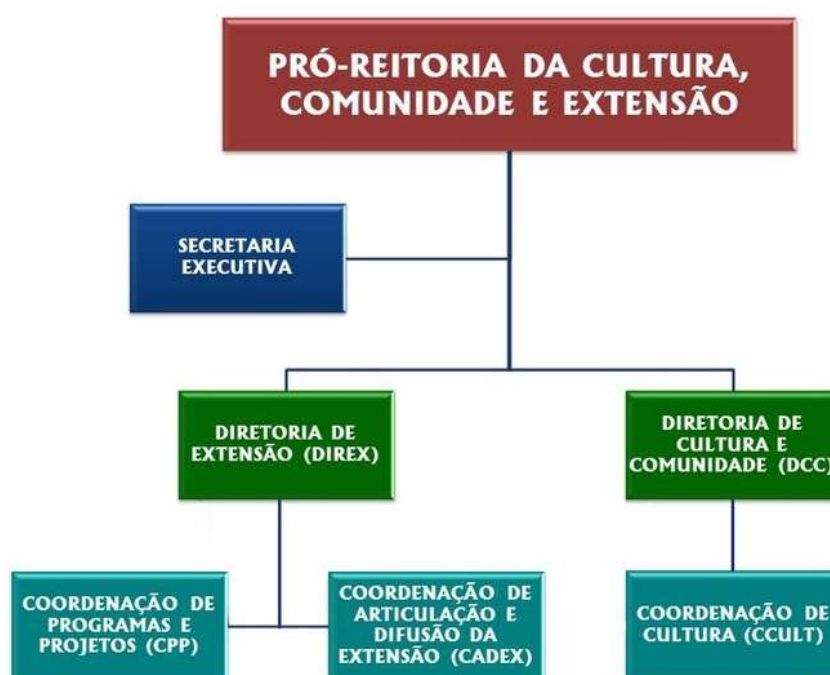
PRÓ-REITORIA DA CULTURA, COMUNIDADE E EXTENSÃO

SECRETARIA EXECUTIVA

DIRETORIA DE EXTENSÃO (DIREX)

DIRETORIA DE CULTURA E COMUNIDADE (DCC)

COORDENAÇÃO DE PROGRAMAS E PROJETOS (CPP)

COORDENAÇÃO DE ARTICULAÇÃO E DIFUSÃO DA EXTENSÃO (CADEX)

COORDENAÇÃO DE CULTURA (CCULT)